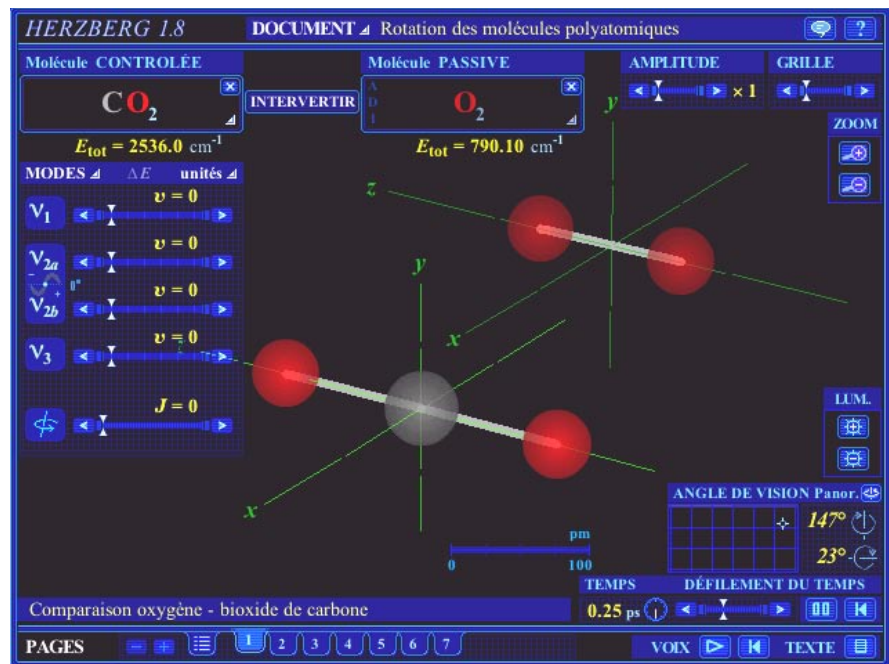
HERZBERG 1.8

DOCUMENT ◢ Rotation des molécules polyatomiques

?

Molécule CONTROLÉE

$CO_2$

INTERVERTIR

Molécule PASSIVE

A
D
I

$O_2$

AMPLITUDE

× 1

GRILLE

ZOOM

$E_{tot}$ = 2536.0 $cm^{-1}$

$E_{tot}$ = 790.10 $cm^{-1}$

MODES ◢ $\Delta E$ unités ◢

$\nu_1$ $v = 0$

$\nu_{2a}$ $v = 0$

0°

$\nu_{2b}$ $v = 0$

$\nu_3$ $v = 0$

$J = 0$

z

y

x

y

x

LUM.

ANGLE DE VISION Panor.

147°

23°

pm

0 100

TEMPS DÉFILEMENT DU TEMPS

0.25 ps

Comparaison oxygène - bioxide de carbone

PAGES

1 2 3 4 5 6 7

VOIX

TEXTE